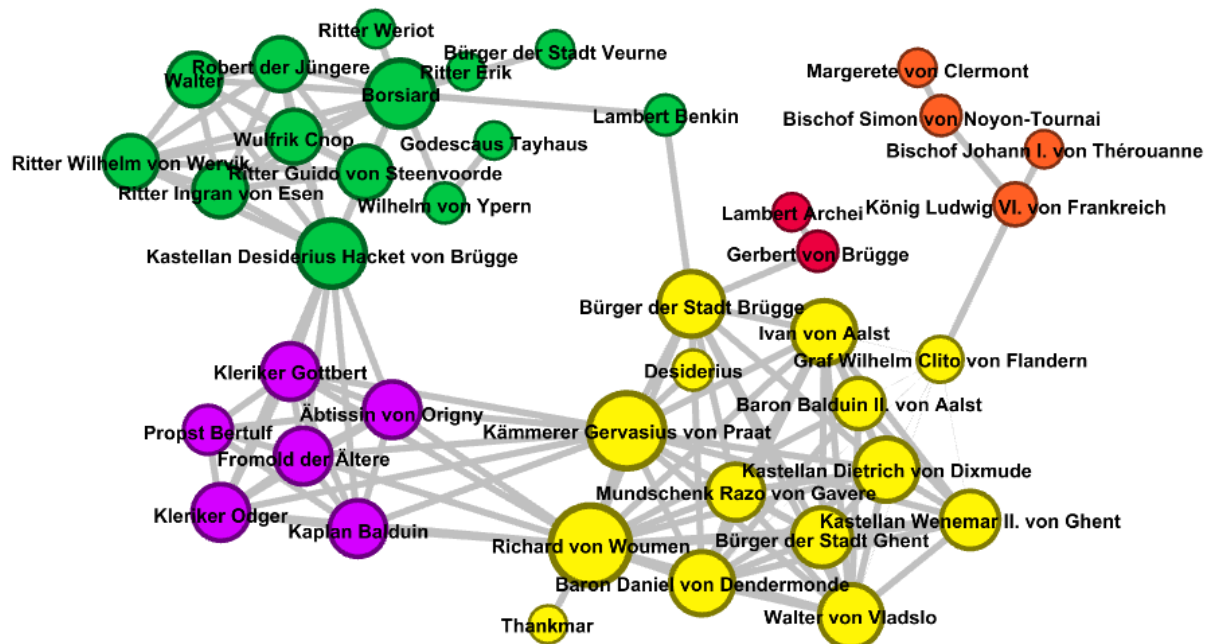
Ritter Weriot
Bürger der Stadt Veurne
Robert der Jüngere
Ritter Erik
Walter
Borsiard
Margerete von Clermont
Lambert Benkin
Bischof Simon von Noyon-Tournai
Wulfrik Chop
Godescaus Tayhaus
Bischof Johann I. von Thérouanne
Ritter Wilhelm von Wervik
Ritter Guido von Steenvoorde
Ritter Ingran von Esen
Wilhelm von Ypern
Lambert Archei
König Ludwig VI. von Frankreich
Gerbert von Brügge
Kastellan Desiderius Hacket von Brügge
Bürger der Stadt Brügge
Ivan von Aalst
Graf Wilhelm Clito von Flandern
Desiderius
Kleriker Gottbert
Baron Balduin II. von Aalst
Äbtissin von Origny
Propst Bertulf
Kämmerer Gervasius von Praat
Fromold der Ältere
Kastellan Dietrich von Dixmude
Mundschenk Razo von Gavere
Kleriker Odger
Kastellan Wenemar II. von Ghent
Kaplan Balduin
Bürger der Stadt Ghent
Richard von Woumen
Baron Daniel von Dendermonde
Walter von Vladslo
Thankmar